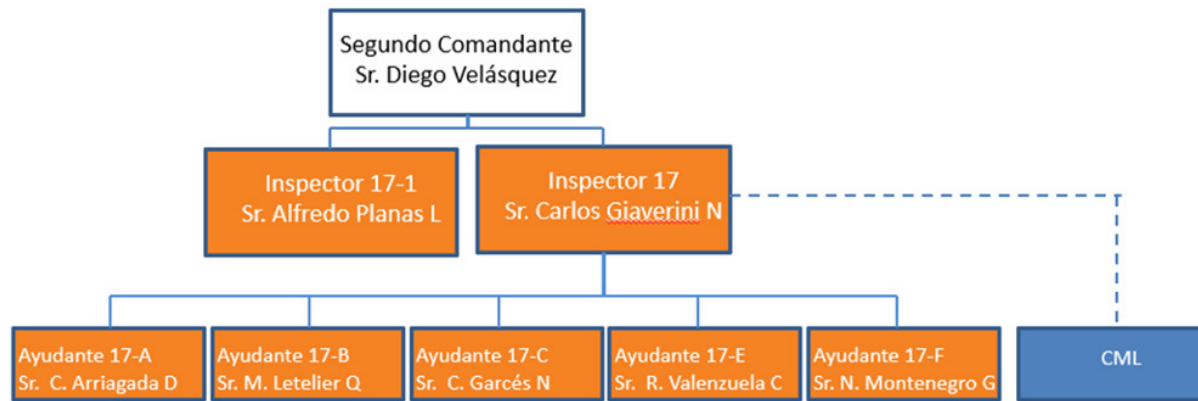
Segundo Comandante
Sr. Diego Velásquez

Inspector 17-1
Sr. Alfredo Planas L

Inspector 17
Sr. Carlos Giaverini N

Ayudante 17-A
Sr. C. Arriagada D

Ayudante 17-B
Sr. M. Letelier Q

Ayudante 17-C
Sr. C. Garcés N

Ayudante 17-E
Sr. R. Valenzuela C

Ayudante 17-F
Sr. N. Montenegro G

CML